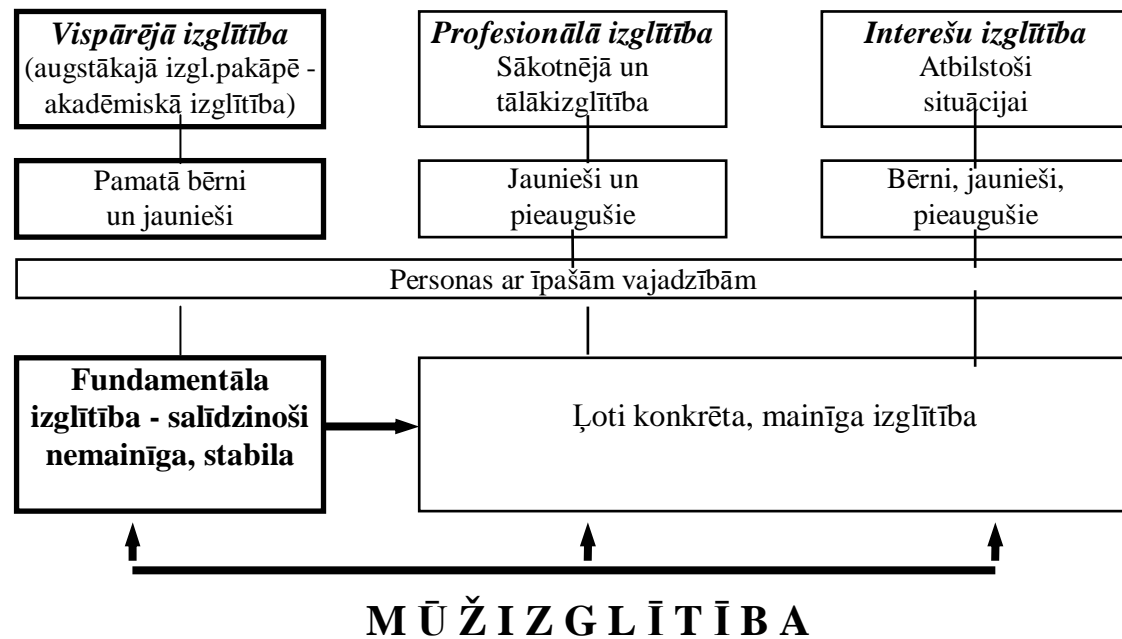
Vispārējā izglītība
(augstākajā izgl.pakāpē - akadēmiskā izglītība)

Profesionālā izglītība
Sākotnējā un tālākizglītība

Interešu izglītība
Atbilstoši situācijai

Pamatā bērni un jaunieši

Jaunieši un pieaugušie

Bērni, jaunieši, pieaugušie

Personas ar īpašām vajadzībām

Fundamentāla izglītība - salīdzinoši nemainīga, stabila

Ļoti konkrēta, mainīga izglītība

M Ū Ž I Z G L Ī T Ī B A